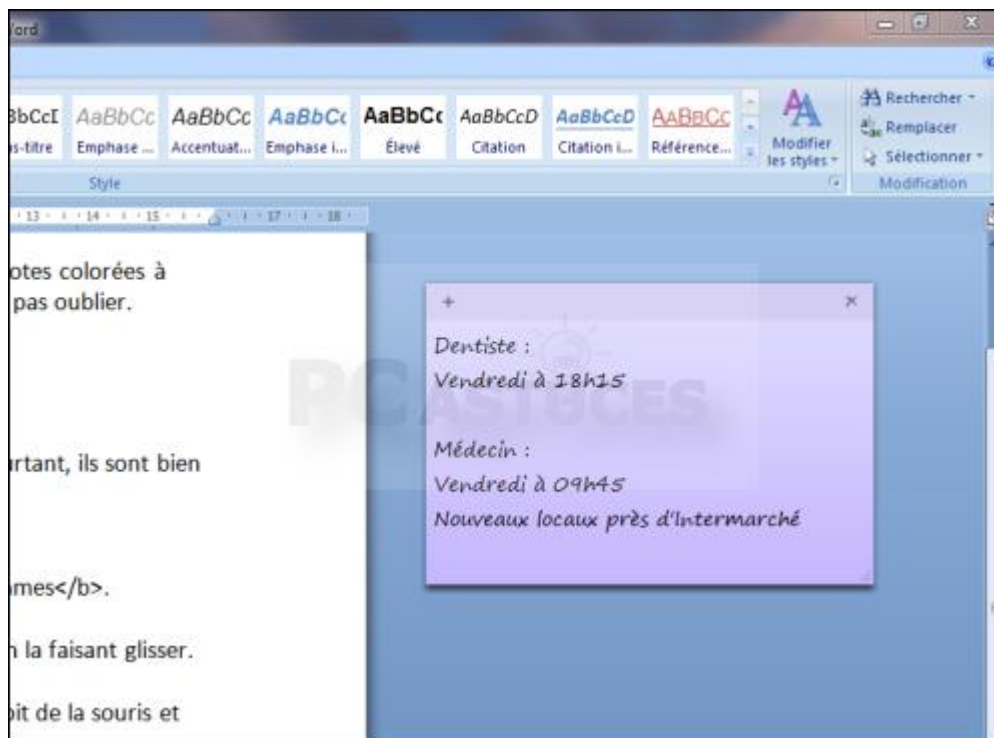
ord

BbCcI AaBbCc AaBbCc AaBbCc AaBbCc AaBbCcD AaBbCcD AABBCC
s-titre Emphase ... Accentuat... Emphase i... Élevé Citation Citation i... Référence...

Modifier les styles

Rechercher
Remplacer
Sélectionner

Style
Modification

13 · 14 · 15 · 17 · 18

otes colorées à
pas oublier.

rtant, ils sont bien

mes</b>.

ı la faisant glisser.

oit de la souris et

+ ×

Dentiste :
Vendredi à 18h15

Médecin :
Vendredi à 09h45
Nouveaux locaux près d'Intermarché

PC ASTUCES